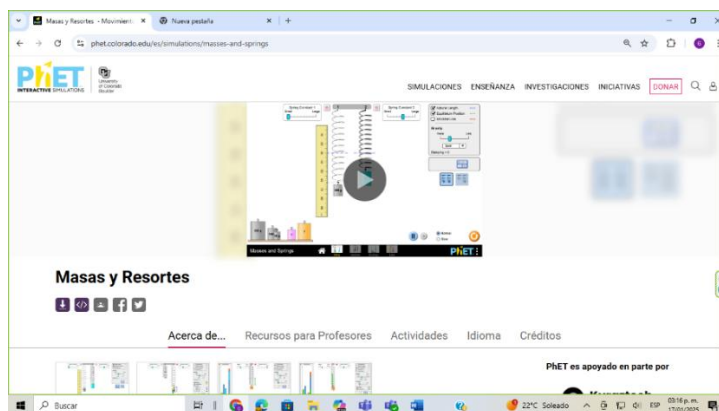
Masas y Resortes - Movimient ×
Nueva pestaña ×
+
phet.colorado.edu/es/simulations/masses-and-springs
PhET INTERACTIVE SIMULATIONS
University of Colorado Boulder
SIMULACIONES ENSEÑANZA INVESTIGACIONES INICIATIVAS DONAR
Spring Constant 1
Small Large
Spring Constant 2
Small Large
Natural Length
Equilibrium Position
Movable Line
Gravity
None Lots
Earth
Damping
Masses and Springs
PhET
Masas y Resortes
Acerca de... Recursos para Profesores Actividades Idioma Créditos
PhET es apoyado en parte por
Buscar
22°C Soleado
ESP
03:16 p. m.
17/01/2025